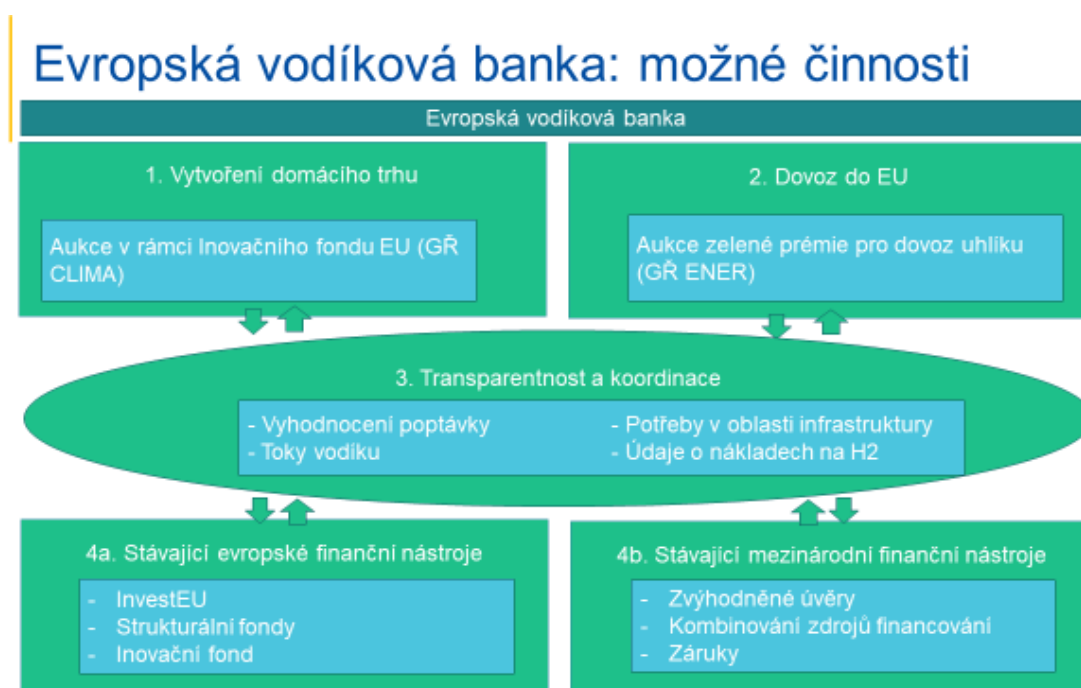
Evropská vodíková banka: možné činnosti

Evropská vodíková banka

1. Vytvoření domácího trhu

Aukce v rámci Inovačního fondu EU (GŘ CLIMA)

2. Dovoz do EU

Aukce zelené prémie pro dovoz uhlíku (GŘ ENER)

3. Transparentnost a koordinace

- Vyhodnocení poptávky
- Toky vodíku

- Potřeby v oblasti infrastruktury
- Údaje o nákladech na H2

4a. Stávající evropské finanční nástroje

- InvestEU
- Strukturální fondy
- Inovační fond

4b. Stávající mezinárodní finanční nástroje

- Zvýhodněné úvěry
- Kombinování zdrojů financování
- Záruky